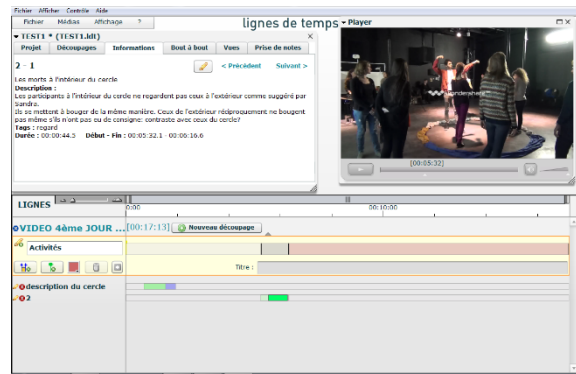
Fichier Afficher Contrôle Aide

Fichier Médias Affichage ?

lignes de temps

Player

TEST1 * (TEST1.ldt)

Projet | Découpages | Informations | Bout à bout | Vues | Prise de notes

2 - 1

< Précédent Suivant >

Les morts à l'intérieur du cercle

Description :

Les participants à l'intérieur du cercle ne regardent pas ceux à l'extérieur comme suggéré par Sandra.

Ils ne mettent à bouger de la même manière. Ceux de l'extérieur réciproquement ne bougent pas même s'ils n'ont pas eu de consigne: contraste avec ceux du cercle?

Tags : regard

Durée : 00:00:44.3 Début - Fin : 00:05:32.1 - 00:06:16.6

wondershare

[00:05:32]

LIGNES

0:00

00:10:00

VIDEO 4ème JOUR ... [00:17:13] Nouveau découpage

Activités

Titre :

description du cercle

2